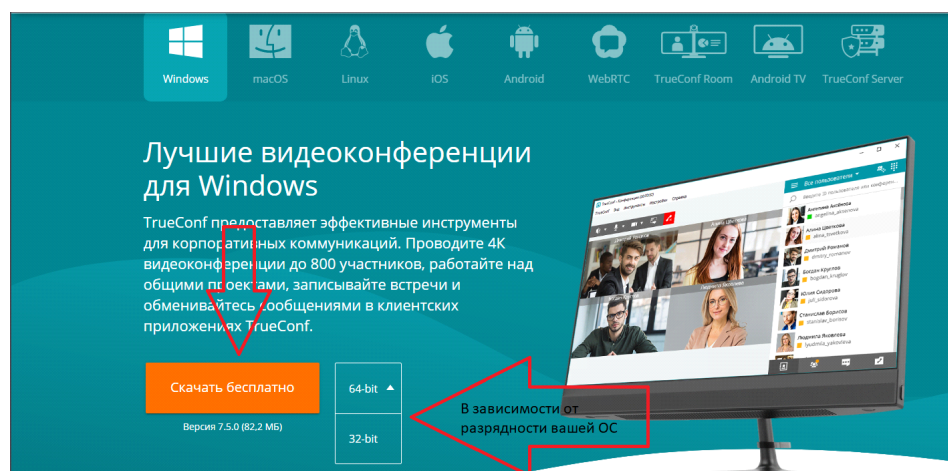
Windows macOS Linux iOS Android WebRTC TrueConf Room Android TV TrueConf Server

Лучшие видеоконференции для Windows

TrueConf предоставляет эффективные инструменты для корпоративных коммуникаций. Проводите 4K видеоконференции до 800 участников, работайте над общими проектами, записывайте встречи и обменивайтесь сообщениями в клиентских приложениях TrueConf.

Скачать бесплатно

Версия 7.5.0 (82,2 МБ)

64-bit

32-bit

В зависимости от разрядности вашей ОС